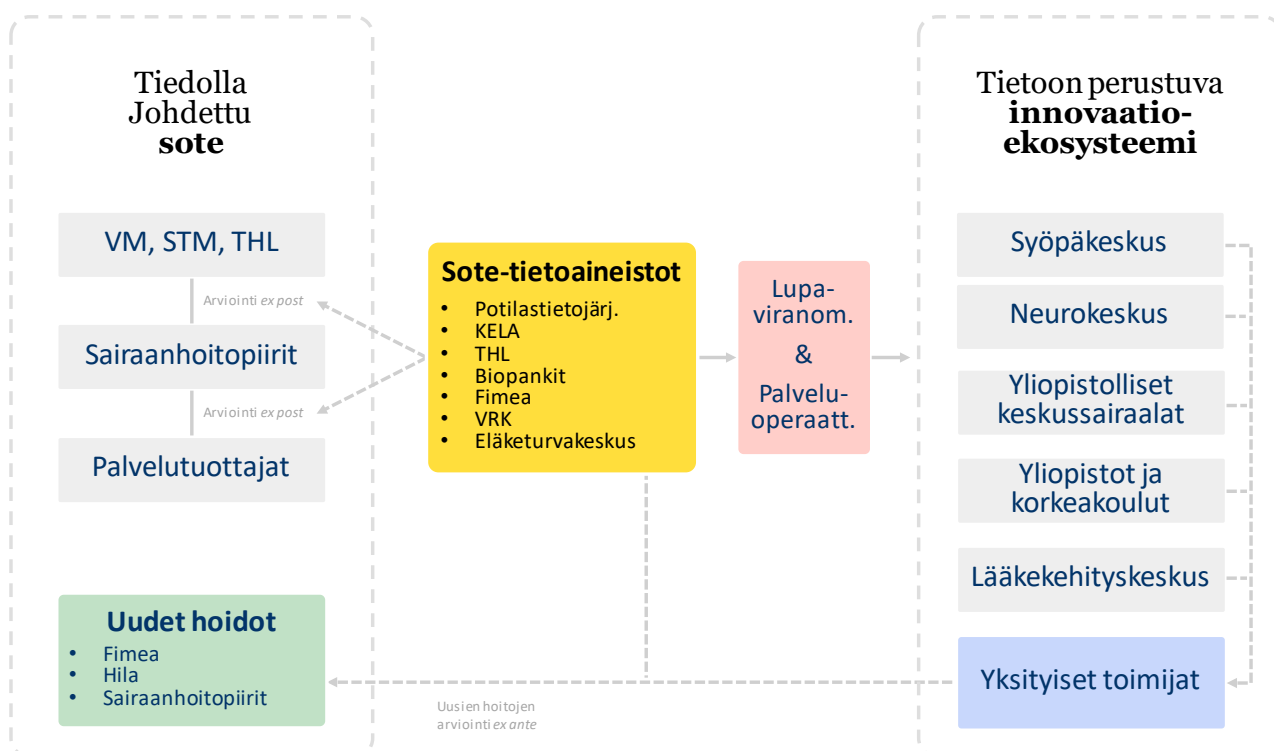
Tiedolla Johdettu **sote**

VM, STM, THL

Arviointi *ex post*

Sairaanhoitopiirit

Arviointi *ex post*

Palvelutuottajat

**Uudet hoidot**
- Fimea
- Hila
- Sairaanhoitopiirit

**Sote-tietoaineistot**
- Potilastietojärj.
- KELA
- THL
- Biopankit
- Fimea
- VRK
- Eläketurvakeskus

Lupaviranom.
&
Palveluoperaatt.

Uusien hoitojen arviointi *ex ante*

Tietoon perustuva **innovaatioekosysteemi**

Syöpäkeskus

Neurokeskus

Yliopistolliset keskussairaalat

Yliopistot ja korkeakoulut

Lääkekehityskeskus

Yksityiset toimijat